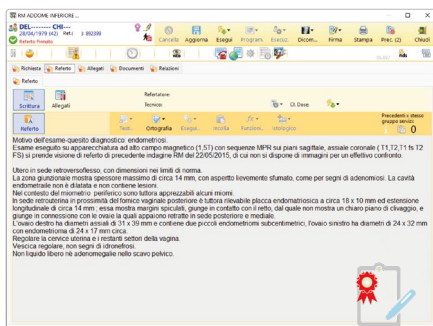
RM ADDOME INFERIORE ...

DEL------ CHI----
28/04/1979 (42) Ref.: 3 892399
Referto Firmato

Cancella Aggiorna Esegui Program. Esegui Dicom... Firma Stampa Prec. (2) Chiudi

Richiesta Referto Allegati Documenti Relazioni

Referto

Scrittura Allegati
Refertatore:
Tecnico:
Cl. Dose:

Referto Testi... Ortografia Esegui... Incolla Funzioni... Istologico
Precedenti e stesso gruppo servizi
0

Motivo dell'esame-quesito diagnostico: endometriosi.
Esame eseguito su apparecchiatura ad alto campo magnetico (1,5T) con sequenze MPR sui piani sagittale, assiale coronale ( T1,T2,T1 fs T2 FS) si prende visione di referto di precedente indagine RM del 22/05/2015, di cui non si dispone di immagini per un effettivo confronto.

Utero in sede retroversoflesso, con dimensioni nei limiti di norma.
La zona giunzionale mostra spessore massimo di circa 14 mm, con aspetto lievemente sfumato, come per segni di adenomiosi. La cavità endometriale non è dilatata e non contiene lesioni.
Nel contesto del miometrio periferico sono tuttora apprezzabili alcuni miomi.
In sede retrouterina in prossimità del fornice vaginale posteriore è tuttora rilevabile placca endometriosica a circa 18 x 10 mm ed estensione longitudinale di circa 14 mm ; essa mostra margini spiculati, giunge in contatto con il retto, dal quale non mostra un chiaro piano di clivaggio, e giunge in connessione con le ovaie la quali appaiono retratte in sede posteriore e mediale.
L'ovaio destro ha diametri assiali di 31 x 39 mm e contiene due piccoli endometriomi subcentimetrici, l'ovaio sinistro ha diametri di 24 x 32 mm con endometrioma di 24 x 17 mm circa.
Regolare la cervice uterina e i restanti settori della vagina.
Vescica regolare, non segni di idronefrosi.
Non liquido libero né adenomegalie nello scavo pelvico.